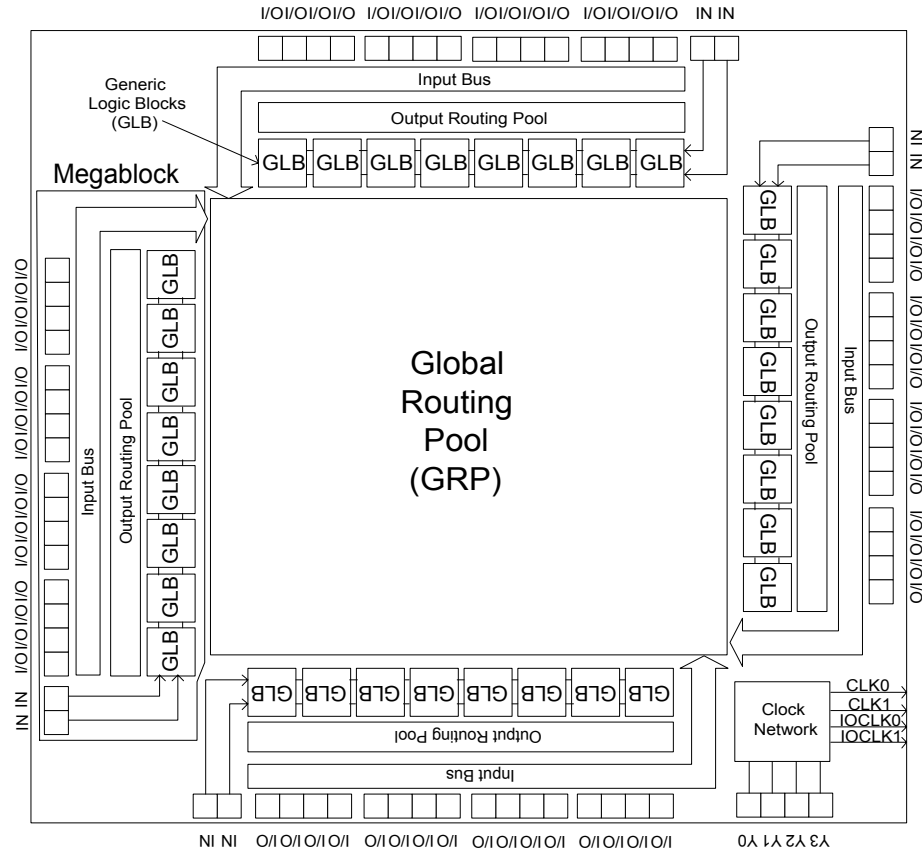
I/OI/OI/OI/O I/OI/OI/OI/O I/OI/OI/OI/O I/OI/OI/OI/O IN IN

Input Bus

Generic Logic Blocks (GLB)

Output Routing Pool

GLB GLB GLB GLB GLB GLB GLB GLB

Megablock

I/OI/OI/OI/O I/OI/OI/OI/O I/OI/OI/OI/O I/OI/OI/OI/O IN IN

Input Bus

Output Routing Pool

GLB GLB GLB GLB GLB GLB GLB GLB

Global Routing Pool (GRP)

IN IN I/OI/OI/OI/O I/OI/OI/OI/O I/OI/OI/OI/O I/OI/OI/OI/O

GLB GLB GLB GLB GLB GLB GLB GLB

Output Routing Pool

Input Bus

GLB GLB GLB GLB GLB GLB GLB GLB

Output Routing Pool

Input Bus

Clock Network

CLK0
CLK1
IOCLK0
IOCLK1

IN IN I/OI/OI/OI/O I/OI/OI/OI/O I/OI/OI/OI/O I/OI/OI/OI/O Y0 Y1 Y2 Y3